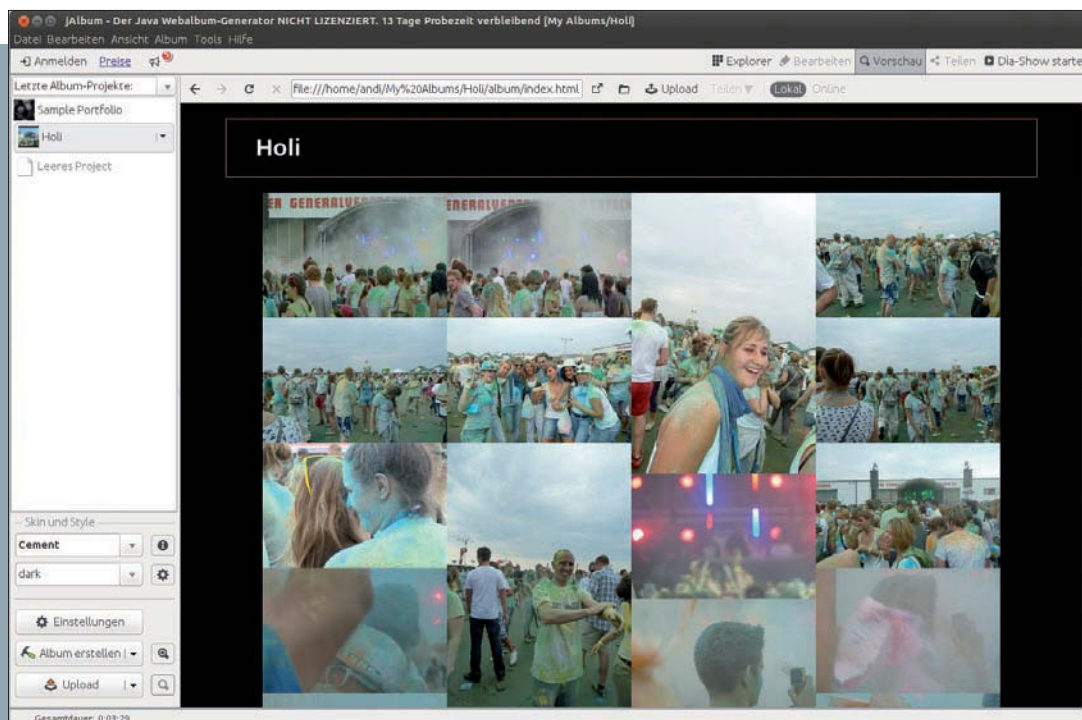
jAlbum - Der Java Webalbum-Generator NICHT LIZENZIERT. 13 Tage Probezeit verbleibend [My Albums/Holi]

Datei Bearbeiten Ansicht Album Tools Hilfe

Anmelden Preise

Explorer Bearbeiten Vorschau Teilen Dia-Show starte

Letzte Album-Projekte:

file:///home/andi/My%20Albums/Holi/album/index.html

Upload Teilen Lokal Online

Sample Portfolio

Holi

Leeres Project

Holi

Skin und Style

Cement

dark

Einstellungen

Album erstellen

Upload

Gesamtdauer: 0:03:29